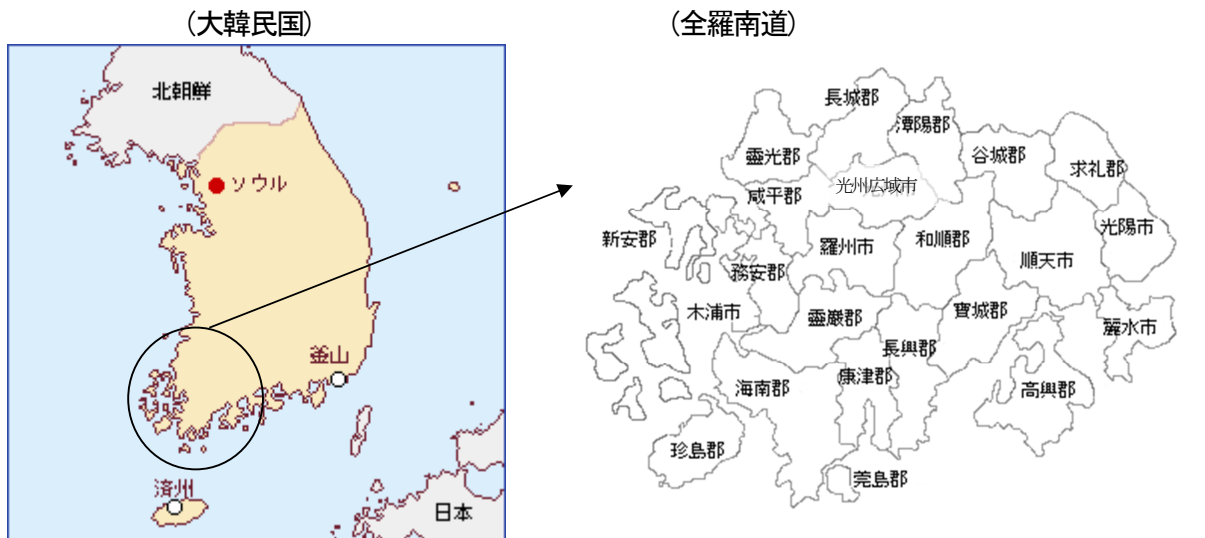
（大韓民国）

北朝鮮

ソウル

釜山

済州

日本

（全羅南道）

長城郡

潭陽郡

霊光郡

谷城郡

求礼郡

光州広域市

咸平郡

光陽市

新安郡

羅州市

和順郡

務安郡

順天市

木浦市

霊巌郡

宝城郡

麗水市

長興郡

海南郡

康津郡

高興郡

珍島郡

莞島郡